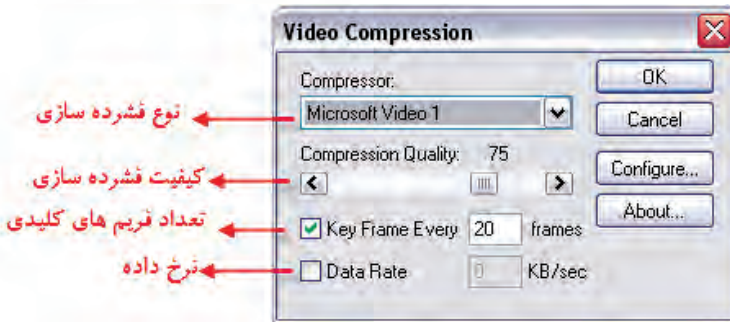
Video Compression

Compressor:
Microsoft Video 1
Compression Quality: 75
Key Frame Every 20 frames
Data Rate 0 KB/sec

OK
Cancel
Configure...
About...

نوع فشرده سازی
کیفیت فشرده سازی
تعداد فریم های کلیدی
نرخ داده